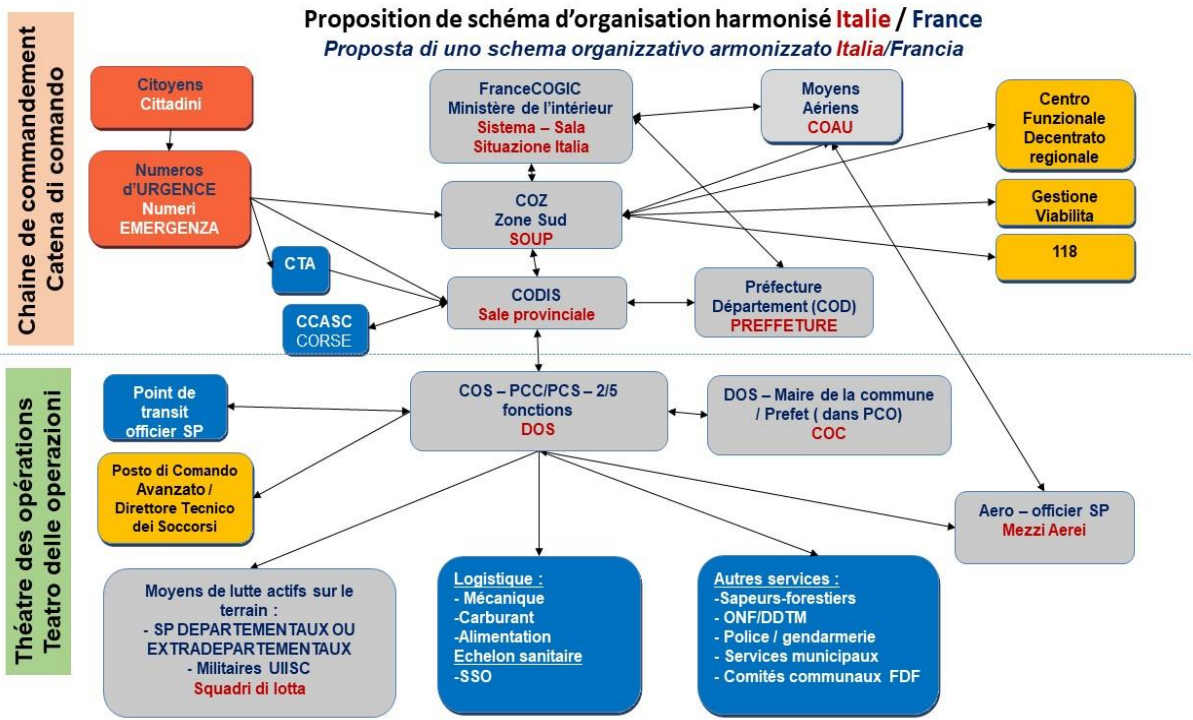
Proposition de schéma d'organisation harmonisé Italie / France
Proposta di uno schema organizzativo armonizzato Italia/Francia

Chaine de commandement
Catena di comando

Citoyens
Cittadini

Numeros d'URGENCE
Numeri EMERGENZA

CTA

CCASC
CORSE

FranceCOGIC
Ministère de l'intérieur
Sistema – Sala Situazione Italia

COZ
Zone Sud
SOUP

CODIS
Sale provinciale

Moyens Aériens
COAU

Préfecture Département (COD)
PREFFETURE

Centro Funzionale Decentrato regionale

Gestione Viabilita

118

Théatre des opérations
Teatro delle operazioni

Point de transit officier SP

COS – PCC/PCS – 2/5 fonctions
DOS

DOS – Maire de la commune / Prefet ( dans PCO)
COC

Posto di Comando Avanzato / Direttore Tecnico dei Soccorsi

Aero – officier SP
Mezzi Aerei

Moyens de lutte actifs sur le terrain :
- SP DEPARTEMENTAUX OU EXTRADEPARTEMENTAUX
- Militaires UIISC
Squadri di lotta

Logistique :
- Mécanique
-Carburant
-Alimentation
Echelon sanitaire
-SSO

Autres services :
-Sapeurs-forestiers
- ONF/DDTM
- Police / gendarmerie
- Services municipaux
- Comités communaux FDF